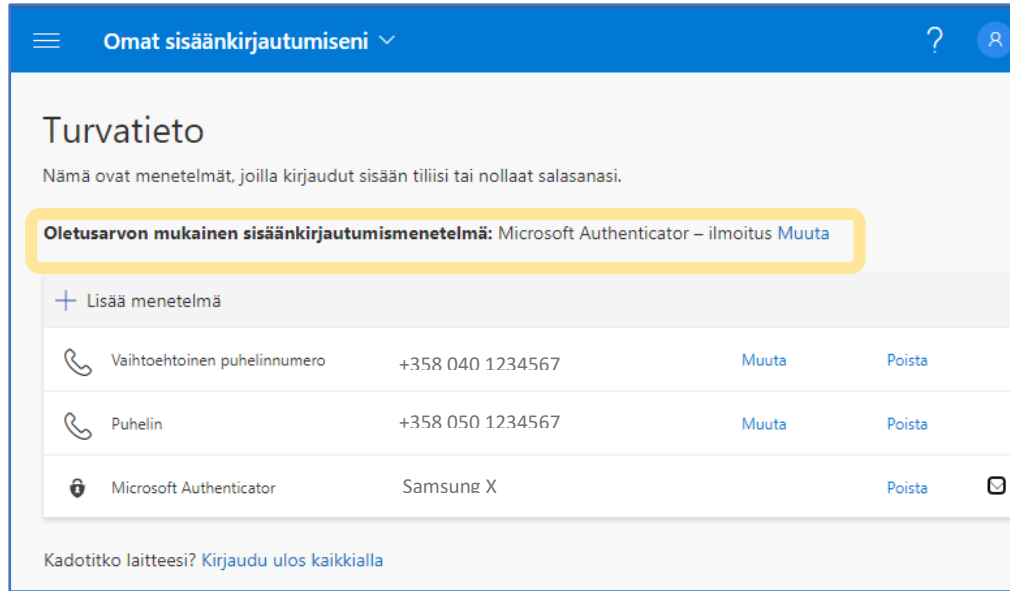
Omat sisäänkirjautumiseni

?

Turvatieto

Nämä ovat menetelmät, joilla kirjaudut sisään tiliisi tai nollaat salasanasi.

**Oletusarvon mukainen sisäänkirjautumismenetelmä:** Microsoft Authenticator – ilmoitus Muuta

+ Lisää menetelmä

| | | | |
|---|---|---|---|
| Vaihtoehtoinen puhelinnumero | +358 040 1234567 | Muuta | Poista |
| Puhelin | +358 050 1234567 | Muuta | Poista |
| Microsoft Authenticator | Samsung X | | Poista |

Kadotitko laitteesi? Kirjaudu ulos kaikkialla